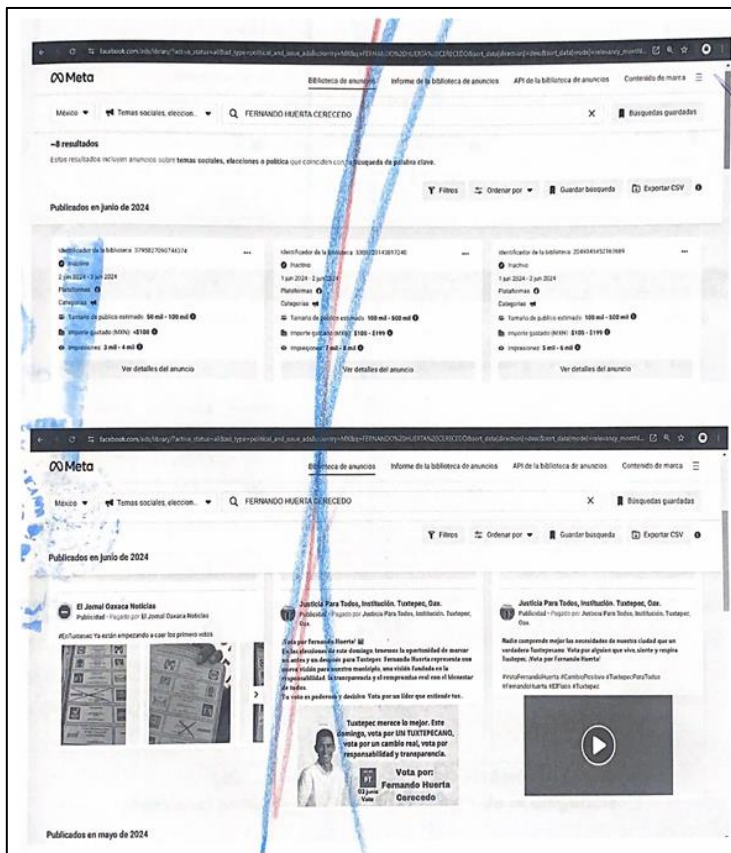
facebook.com/ads/library/?active_status=all&ad_type=political_and_issue_ads&country=MX&q=FERNANDO%20HUERTA%20CERECEDO&sort_data[direction]=desc&sort_data[mode]=relevancy_monthl...

Meta

Biblioteca de anuncios
Informe de la biblioteca de anuncios
API de la biblioteca de anuncios
Contenido de marca

México
Temas sociales, eleccion...
FERNANDO HUERTA CERECEDO
Búsquedas guardadas

~8 resultados
Estos resultados incluyen anuncios sobre temas sociales, elecciones o política que coinciden con tu búsqueda de palabra clave.

Filtros
Ordenar por
Guardar búsqueda
Exportar CSV

Publicados en junio de 2024

Identificador de la biblioteca: 379582709074437
Inactivo
2 jun 2024 - 3 jun 2024
Plataformas
Categorías
Tamaño de público estimado: 50 mil - 100 mil
Importe gastado (MXN): <$100
Impresiones: 3 mil - 4 mil
Ver detalles del anuncio

Identificador de la biblioteca: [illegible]
Inactivo
1 jun 2024 - 2 jun 2024
Plataformas
Categorías
Tamaño de público estimado: 100 mil - 500 mil
Importe gastado (MXN): $100 - $199
Impresiones: 7 mil - 8 mil
Ver detalles del anuncio

Identificador de la biblioteca: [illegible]
Inactivo
1 jun 2024 - 2 jun 2024
Plataformas
Categorías
Tamaño de público estimado: 100 mil - 500 mil
Importe gastado (MXN): $100 - $199
Impresiones: 5 mil - 6 mil
Ver detalles del anuncio

facebook.com/ads/library/?active_status=all&ad_type=political_and_issue_ads&country=MX&q=FERNANDO%20HUERTA%20CERECEDO&sort_data[direction]=desc&sort_data[mode]=relevancy_monthl...

Meta

Biblioteca de anuncios
Informe de la biblioteca de anuncios
API de la biblioteca de anuncios
Contenido de marca

México
Temas sociales, eleccion...
FERNANDO HUERTA CERECEDO
Búsquedas guardadas

Filtros
Ordenar por
Guardar búsqueda
Exportar CSV

Publicados en junio de 2024

El Jornal Oaxaca Noticias
Publicidad · Pagado por El Jornal Oaxaca Noticias
#EnTuxtepec Ya están empezando a caer los primero votos

Justicia Para Todos, Institución. Tuxtepec, Oax.
Publicidad · Pagado por Justicia Para Todos, Institución. Tuxtepec, Oax.
¡Vota por Fernando Huerta!
En las elecciones de este domingo, tenemos la oportunidad de marcar un antes y un después para Tuxtepec. Fernando Huerta representa una nueva visión para nuestro municipio, una visión fundada en la responsabilidad, la transparencia y el compromiso real con el bienestar de todos.
Tu voto es poderoso y decisivo. Vota por un líder que entiende tus...
Tuxtepec merece lo mejor. Este domingo, vota por UN TUXTEPECANO, vota por un cambio real, vota por responsabilidad y transparencia.
Vota por:
Fernando Huerta Cerecedo
02 junio Vota

Justicia Para Todos, Institución. Tuxtepec, Oax.
Publicidad · Pagado por Justicia Para Todos, Institución. Tuxtepec, Oax.
Nadie comprende mejor las necesidades de nuestra ciudad que un verdadero Tuxtepecano. Vota por alguien que vive, siente y respira Tuxtepec. ¡Vota por Fernando Huerta!
#VotaFernandoHuerta #CambioPositivo #TuxtepecParaTodos #FernandoHuerta #ElPlanis #Tuxtepec

Publicados en mayo de 2024